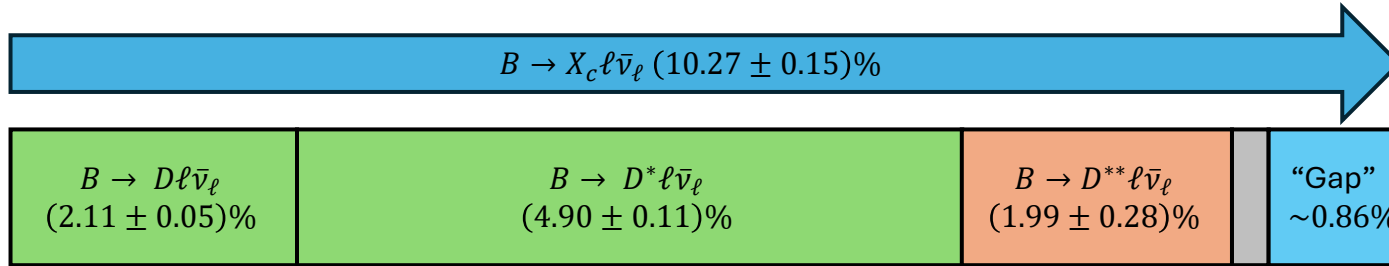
$B \to X_c \ell \bar{\nu}_\ell$ $(10.27 \pm 0.15)\%$

$B \to D\ell\bar{\nu}_\ell$ $(2.11 \pm 0.05)\%$

$B \to D^{*}\ell\bar{\nu}_\ell$ $(4.90 \pm 0.11)\%$

$B \to D^{**}\ell\bar{\nu}_\ell$ $(1.99 \pm 0.28)\%$

“Gap” $\sim 0.86\%$